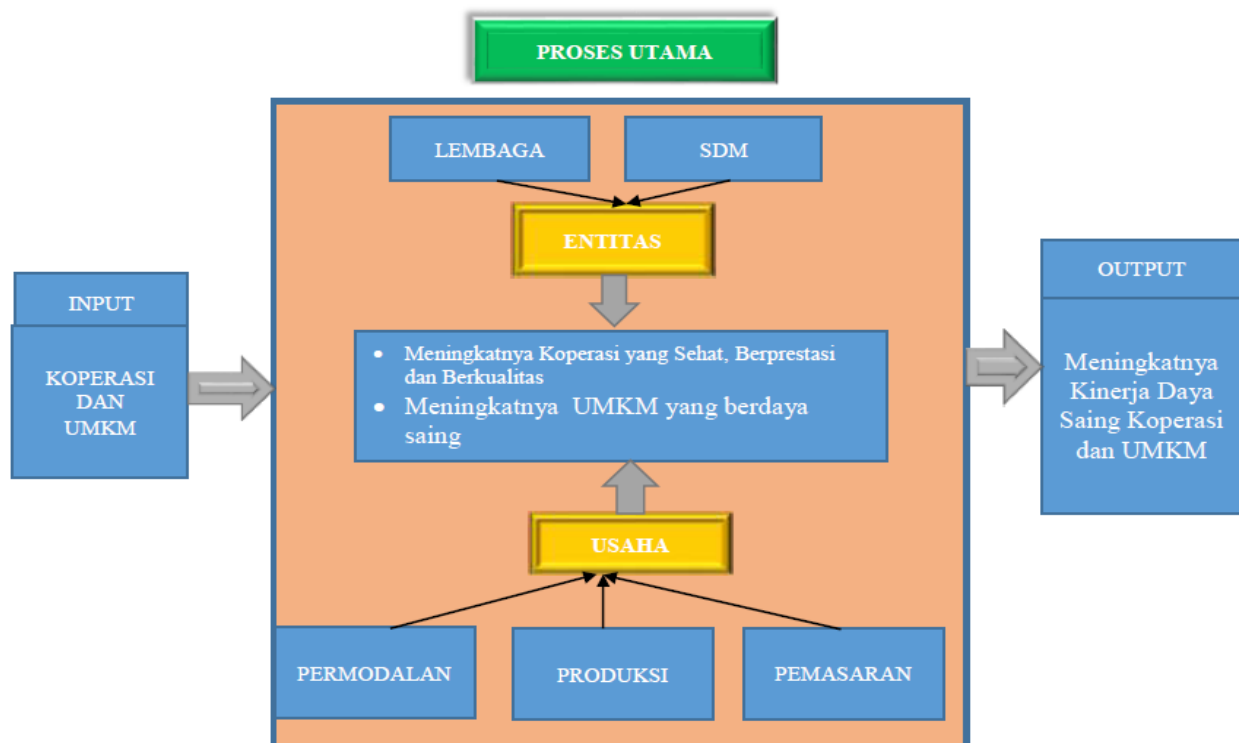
PROSES UTAMA

INPUT

KOPERASI DAN UMKM

LEMBAGA

SDM

ENTITAS

• Meningkatnya Koperasi yang Sehat, Berprestasi dan Berkualitas
• Meningkatnya UMKM yang berdaya saing

USAHA

PERMODALAN

PRODUKSI

PEMASARAN

OUTPUT

Meningkatnya Kinerja Daya Saing Koperasi dan UMKM